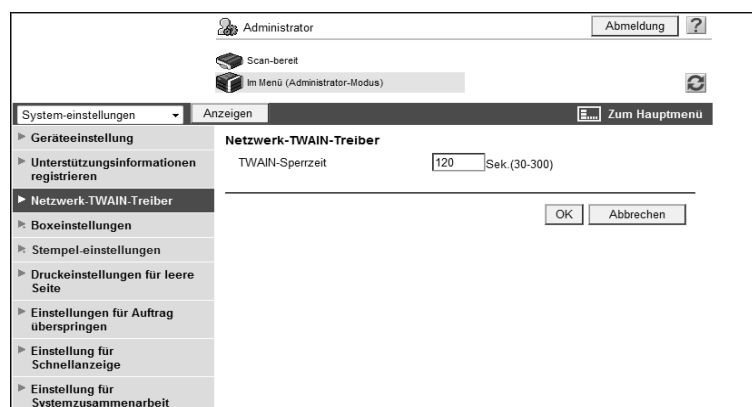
Administrator

Abmeldung ?

Scan-bereit

Im Menü (Administrator-Modus)

System-einstellungen

Anzeigen

Zum Hauptmenü

Geräteeinstellung

Unterstützungsinformationen registrieren

Netzwerk-TWAIN-Treiber

Boxeinstellungen

Stempel-einstellungen

Druckeinstellungen für leere Seite

Einstellungen für Auftrag überspringen

Einstellung für Schnellanzeige

Einstellung für Systemzusammenarbeit

Netzwerk-TWAIN-Treiber

TWAIN-Sperrzeit 120 Sek.(30-300)

OK Abbrechen